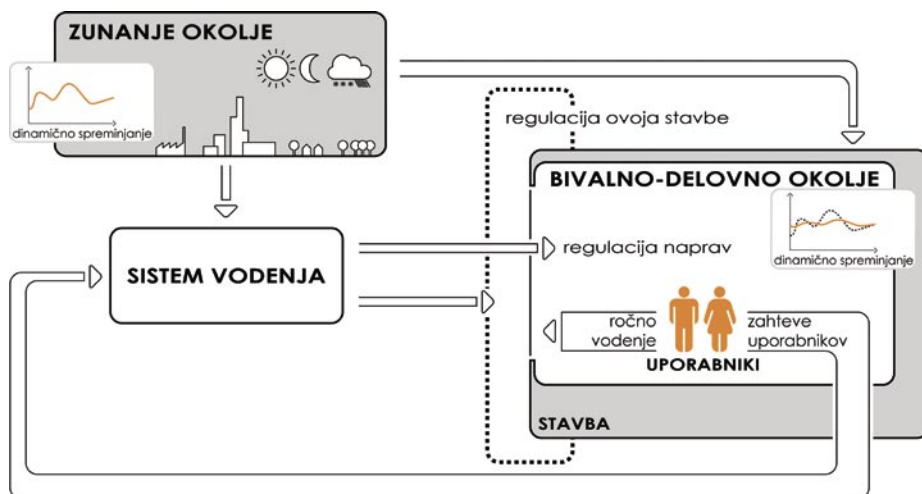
ZUNANJE OKOLJE

dinamično spreminjanje

regulacija ovoja stavbe

BIVALNO-DELOVNO OKOLJE

dinamično spreminjanje

SISTEM VODENJA

regulacija naprav

ročno vodenje

zahteve uporabnikov

UPORABNIKI

STAVBA